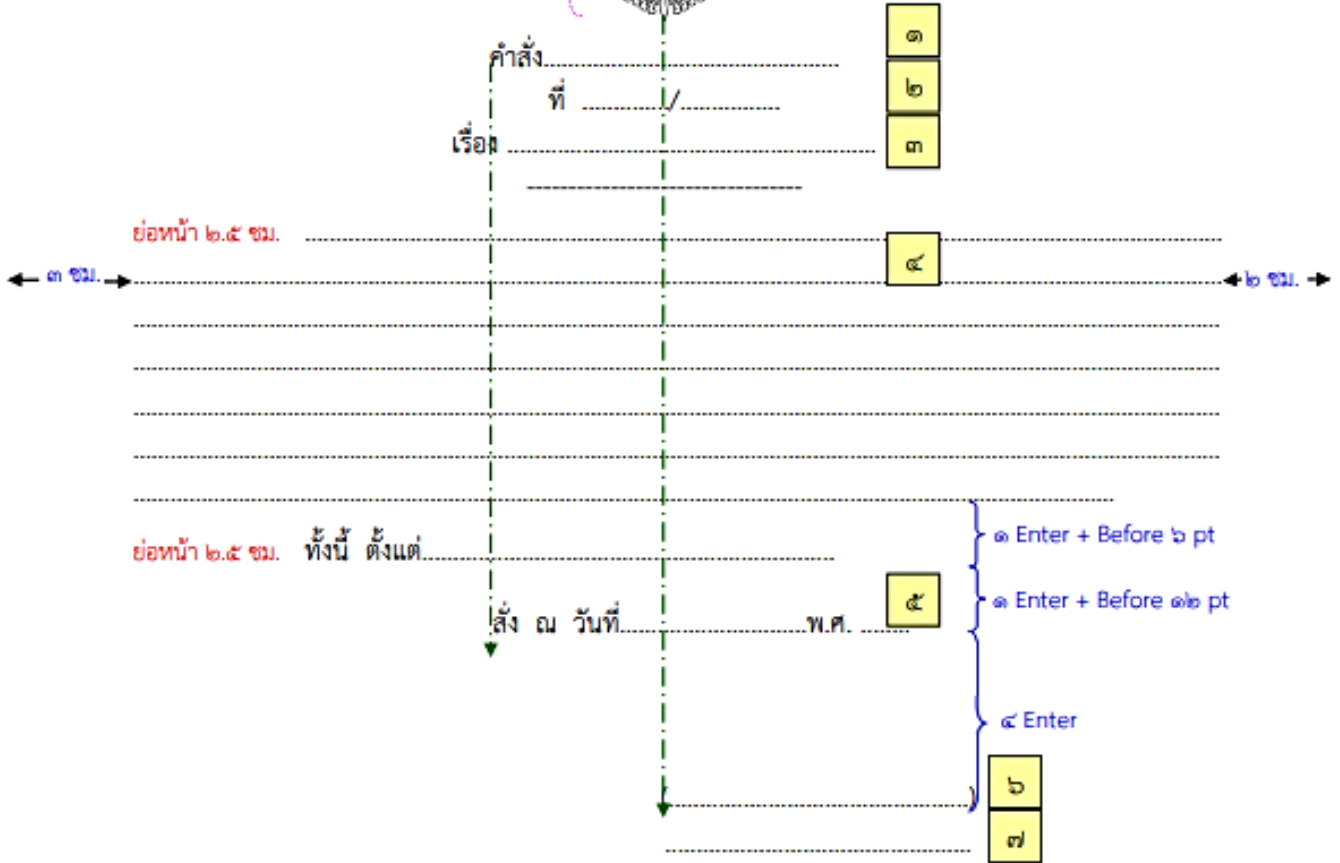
คำสั่ง.................................................................... ๑

ที่ ............/............... ๒

เรื่อง ............................................................ ๓

ย่อหน้า ๒.๕ ซม. ....................................................................................................... ๔

← ๓ ซม. → .................................................................................................................. ← ๒ ซม. →

ย่อหน้า ๒.๕ ซม. ทั้งนี้ ตั้งแต่.............................................

๑ Enter + Before ๖ pt

สั่ง ณ วันที่.......................พ.ศ. ........ ๕

๑ Enter + Before ๑๒ pt

๔ Enter

(..........................................) ๖

.......................................... ๗